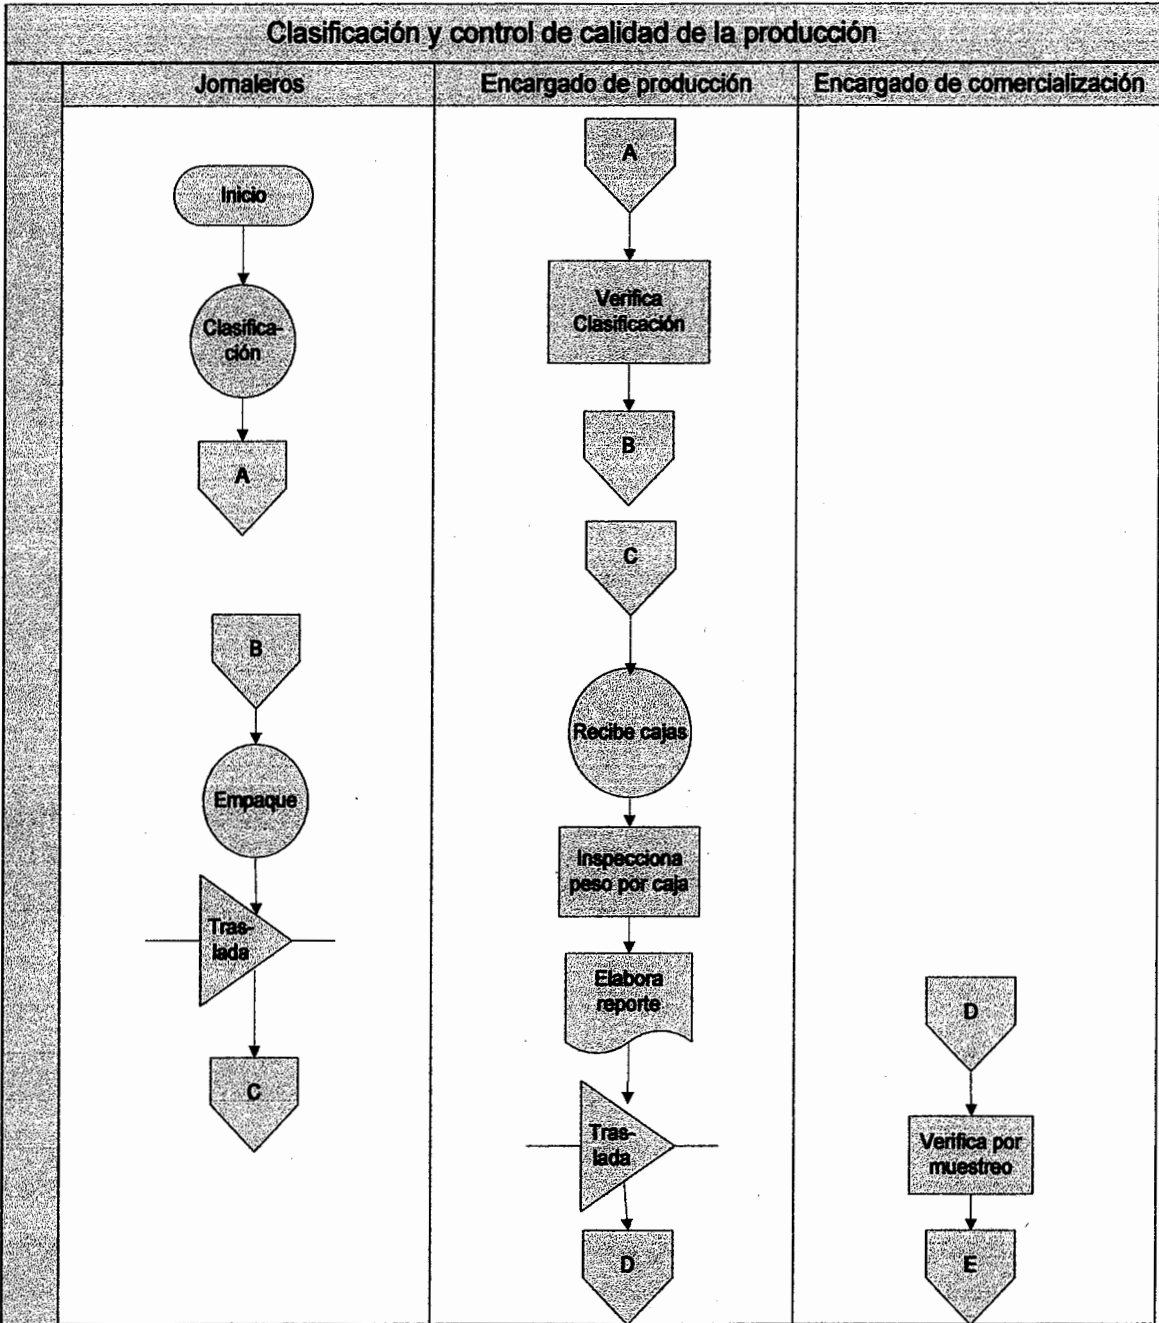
Clasificación y control de calidad de la producción

| Jornaleros | Encargado de producción | Encargado de comercialización |
|---|---|---|
| Inicio | A | D |
| Clasificación | Verifica Clasificación | Verifica por muestreo |
| A | B | E |
| B | C | |
| Empaque | Recibe cajas | |
| Traslada | Inspecciona peso por caja | |
| C | Elabora reporte | |
| | Traslada | |
| | D | |